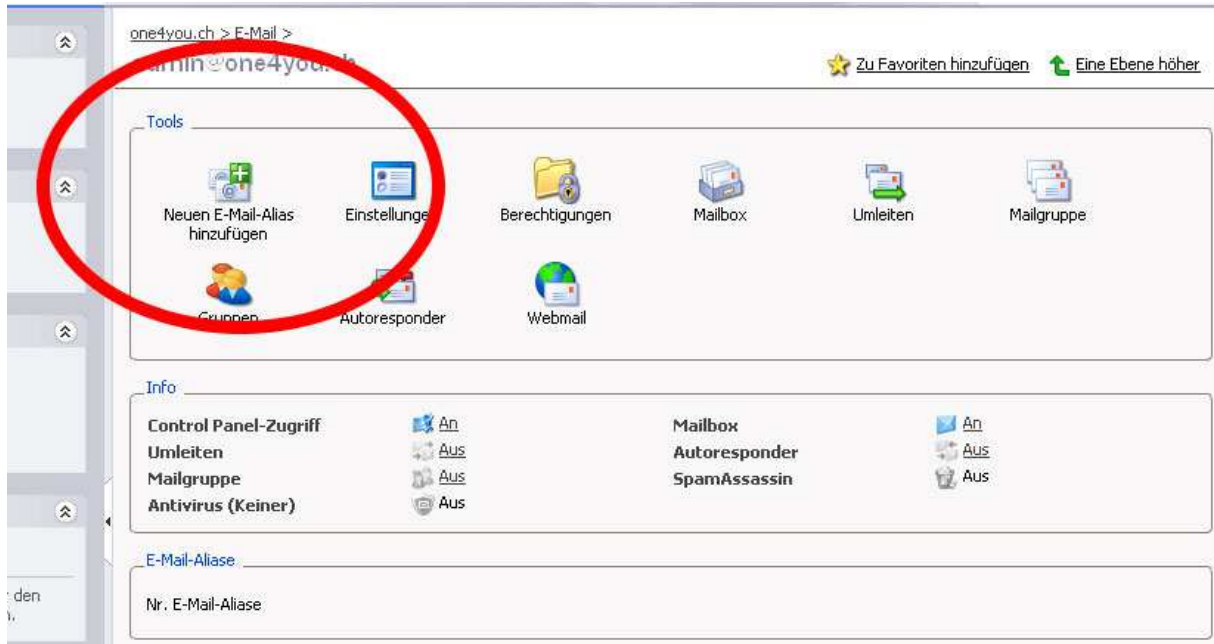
one4you.ch > E-Mail >
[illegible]@one4you.ch

Zu Favoriten hinzufügen Eine Ebene höher

Tools

Neuen E-Mail-Alias hinzufügen
Einstellunge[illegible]
Berechtigungen
Mailbox
Umleiten
Mailgruppe
Gruppen
Autoresponder
Webmail

Info

| | | | |
|---|---|---|---|
| Control Panel-Zugriff | An | Mailbox | An |
| Umleiten | Aus | Autoresponder | Aus |
| Mailgruppe | Aus | SpamAssassin | Aus |
| Antivirus (Keiner) | Aus | | |

E-Mail-Aliase

Nr. E-Mail-Aliase

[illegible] den
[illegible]